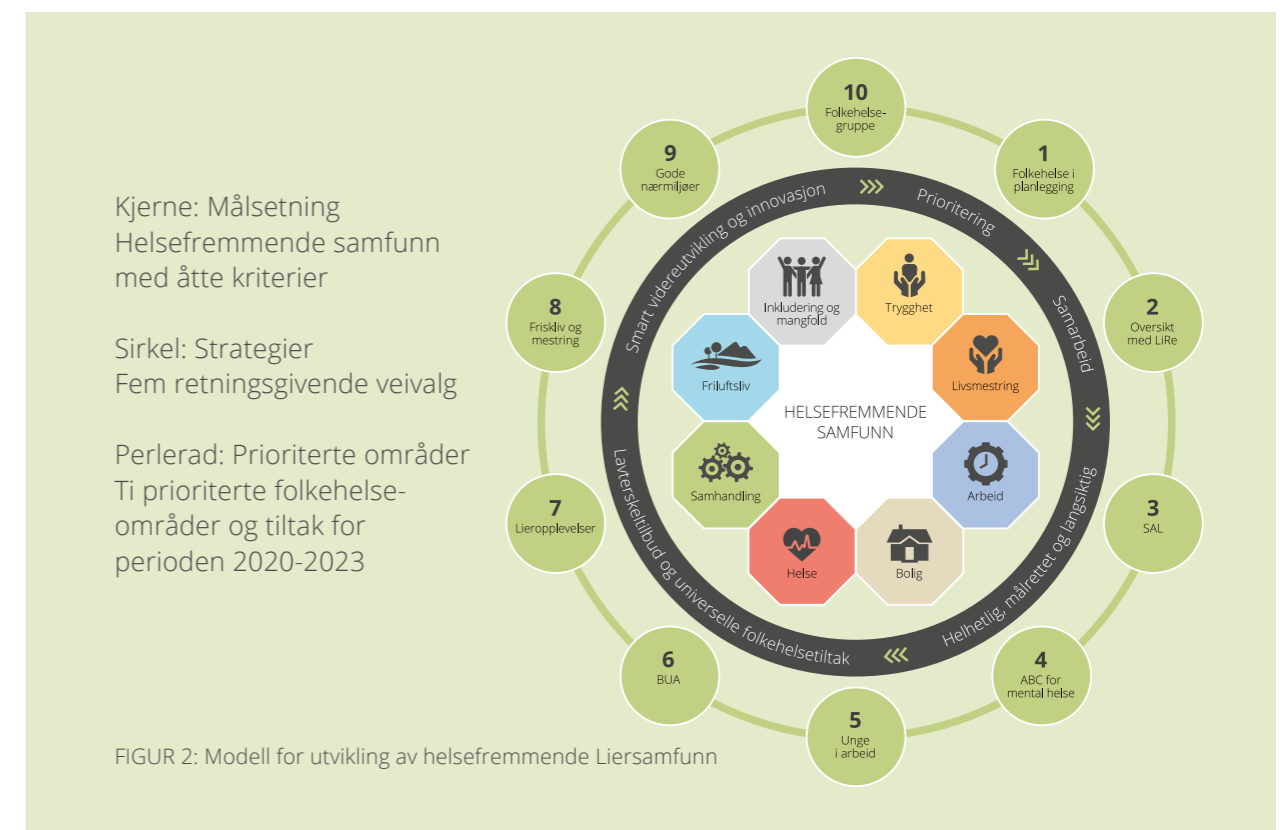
Kjerne: Målsetning
Helsefremmende samfunn med åtte kriterier

Sirkel: Strategier
Fem retningsgivende veivalg

Perlerad: Prioriterte områder
Ti prioriterte folkehelseområder og tiltak for perioden 2020-2023

10
Folkehelsegruppe

1
Folkehelse i planlegging

2
Oversikt med LiRe

3
SAL

4
ABC for mental helse

5
Unge i arbeid

6
BUA

7
Lieropplevelser

8
Friskliv og mestring

9
Gode nærmiljøer

Prioritering
Samarbeid
Helhetlig, målrettet og langsiktig
Lavterskeltilbud og universelle folkehelsetiltak
Smart videreutvikling og innovasjon

Inkludering og mangfold
Trygghet
Livsmestring
Arbeid
Bolig
Helse
Samhandling
Friluftsliv

HELSEFREMMENDE SAMFUNN

FIGUR 2: Modell for utvikling av helsefremmende Liersamfunn